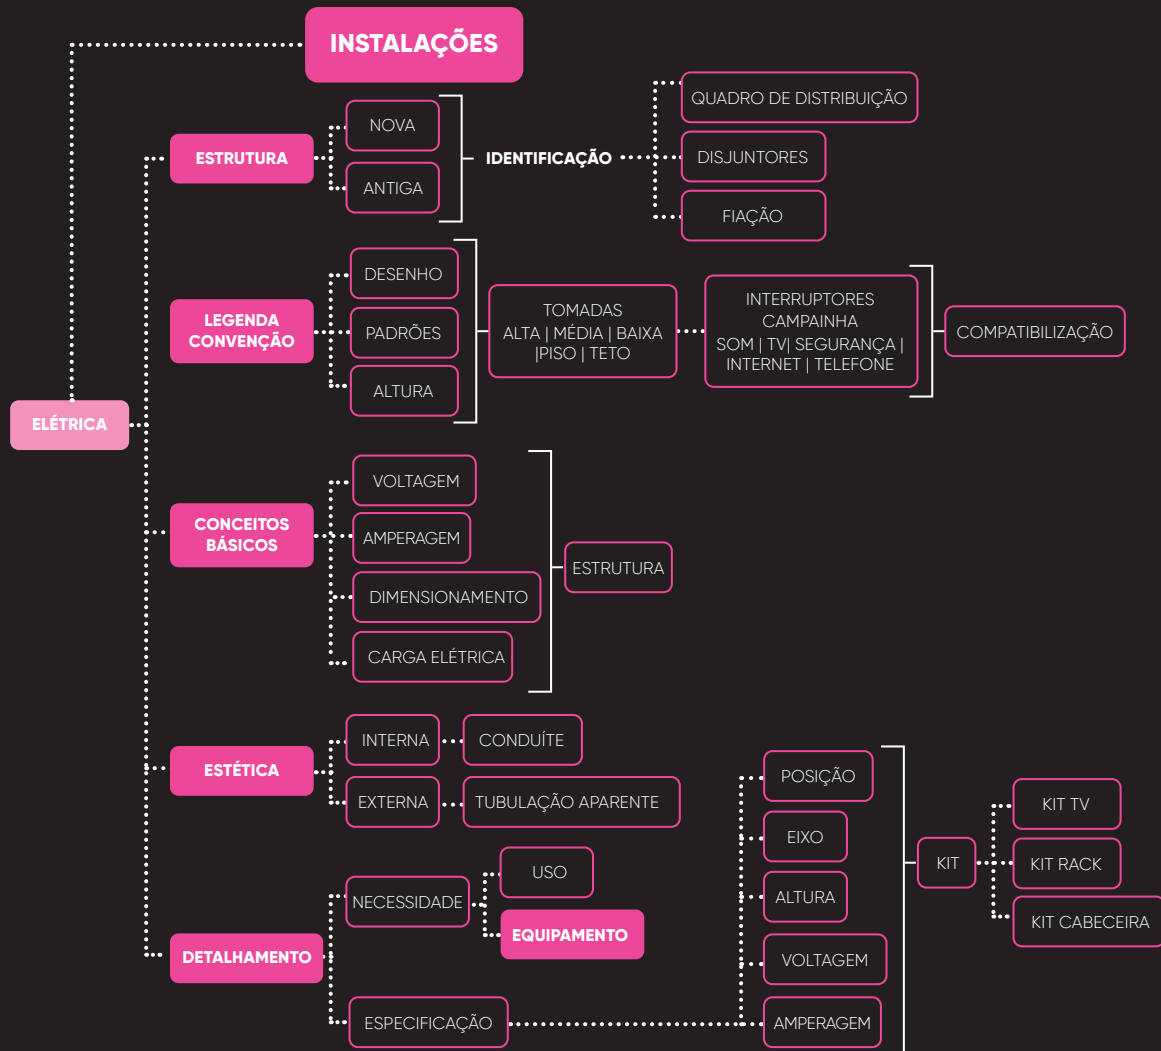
INSTALAÇÕES

ELÉTRICA

ESTRUTURA
NOVA
ANTIGA
IDENTIFICAÇÃO
QUADRO DE DISTRIBUIÇÃO
DISJUNTORES
FIAÇÃO

LEGENDA CONVENÇÃO
DESENHO
PADRÕES
ALTURA
TOMADAS ALTA | MÉDIA | BAIXA |PISO | TETO
INTERRUPTORES CAMPAINHA SOM | TV| SEGURANÇA | INTERNET | TELEFONE
COMPATIBILIZAÇÃO

CONCEITOS BÁSICOS
VOLTAGEM
AMPERAGEM
DIMENSIONAMENTO
CARGA ELÉTRICA
ESTRUTURA

ESTÉTICA
INTERNA
CONDUÍTE
EXTERNA
TUBULAÇÃO APARENTE

DETALHAMENTO
NECESSIDADE
USO
EQUIPAMENTO
ESPECIFICAÇÃO
POSIÇÃO
EIXO
ALTURA
VOLTAGEM
AMPERAGEM
KIT
KIT TV
KIT RACK
KIT CABECEIRA